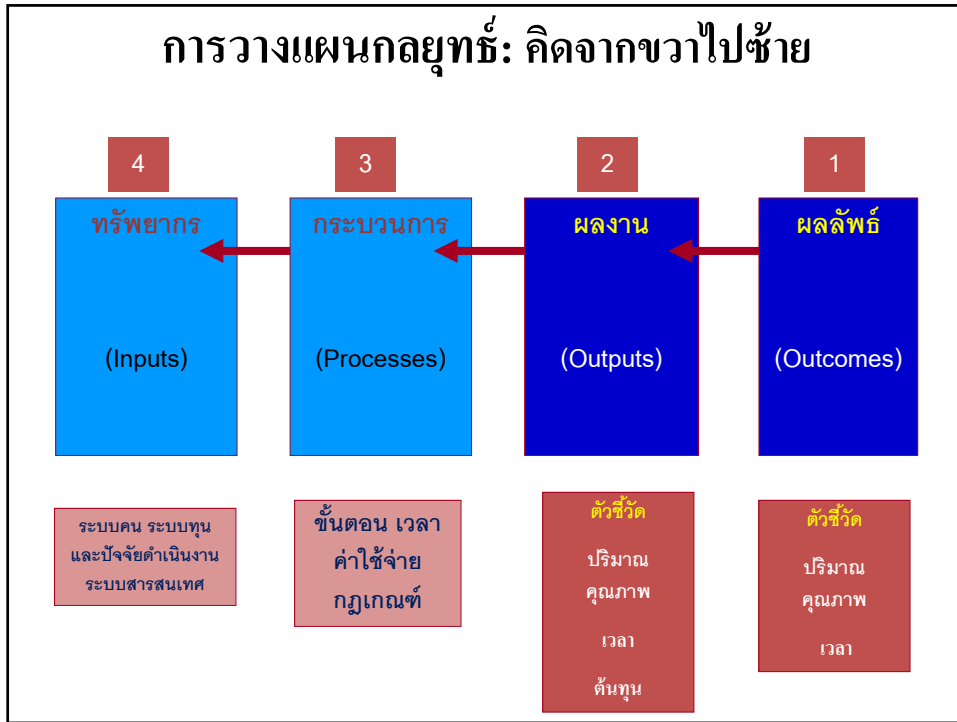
การวางแผนกลยุทธ์: คิดจากขวาไปซ้าย

4

ทรัพยากร

(Inputs)

3

กระบวนการ

(Processes)

2

ผลงาน

(Outputs)

1

ผลลัพธ์

(Outcomes)

ระบบคน ระบบทุน และปัจจัยดำเนินงาน ระบบสารสนเทศ

ขั้นตอน เวลา ค่าใช้จ่าย กฎเกณฑ์

ตัวชี้วัด

ปริมาณ

คุณภาพ

เวลา

ต้นทุน

ตัวชี้วัด

ปริมาณ

คุณภาพ

เวลา